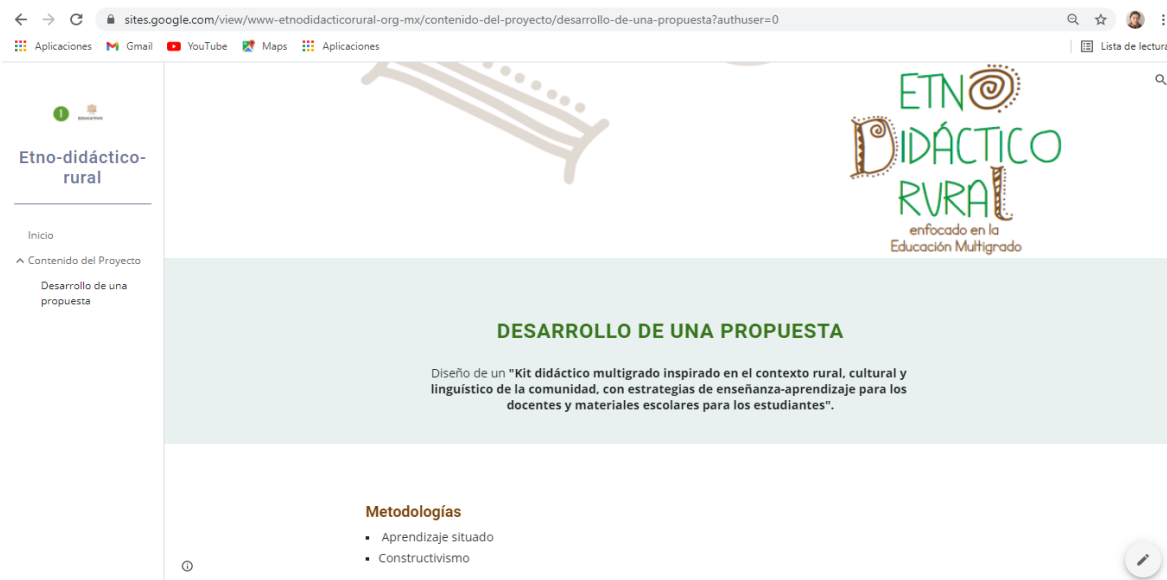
sites.google.com/view/www-etnodidacticorural-org-mx/contenido-del-proyecto/desarrollo-de-una-propuesta?authuser=0

Aplicaciones Gmail YouTube Maps Aplicaciones

Lista de lectura

Etno-didáctico-rural

Inicio

Contenido del Proyecto

Desarrollo de una propuesta

ETNO DIDÁCTICO RURAL enfocado en la Educación Multigrado

DESARROLLO DE UNA PROPUESTA

Diseño de un **"Kit didáctico multigrado inspirado en el contexto rural, cultural y linguístico de la comunidad, con estrategias de enseñanza-aprendizaje para los docentes y materiales escolares para los estudiantes".**

Metodologías

- Aprendizaje situado
- Constructivismo